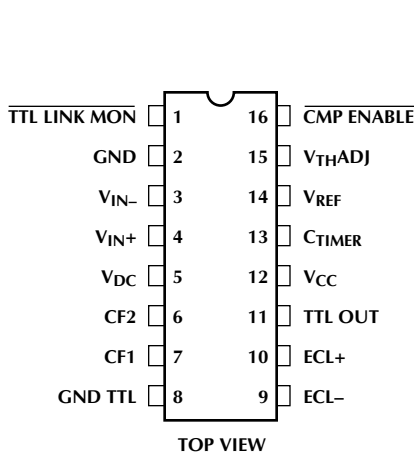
| | | | |
|---|---|---|---|
| $\overline{\text{TTL LINK MON}}$ | 1 | 16 | $\overline{\text{CMP ENABLE}}$ |
| GND | 2 | 15 | $V_{TH}$ADJ |
| $V_{IN-}$ | 3 | 14 | $V_{REF}$ |
| $V_{IN+}$ | 4 | 13 | $C_{TIMER}$ |
| $V_{DC}$ | 5 | 12 | $V_{CC}$ |
| CF2 | 6 | 11 | TTL OUT |
| CF1 | 7 | 10 | ECL+ |
| GND TTL | 8 | 9 | ECL– |

TOP VIEW